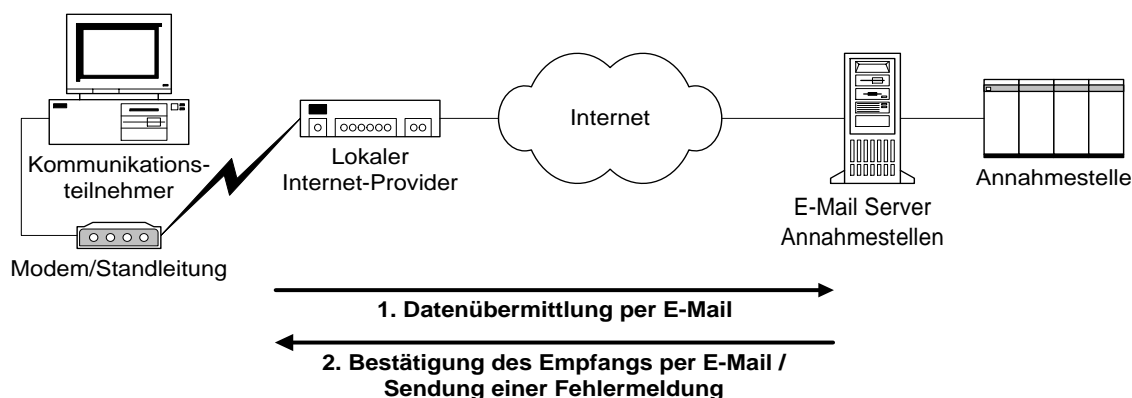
Kommunikationsteilnehmer

Modem/Standleitung

Lokaler Internet-Provider

Internet

E-Mail Server Annahmestellen

Annahmestelle

1. Datenübermittlung per E-Mail

2. Bestätigung des Empfangs per E-Mail / Sendung einer Fehlermeldung